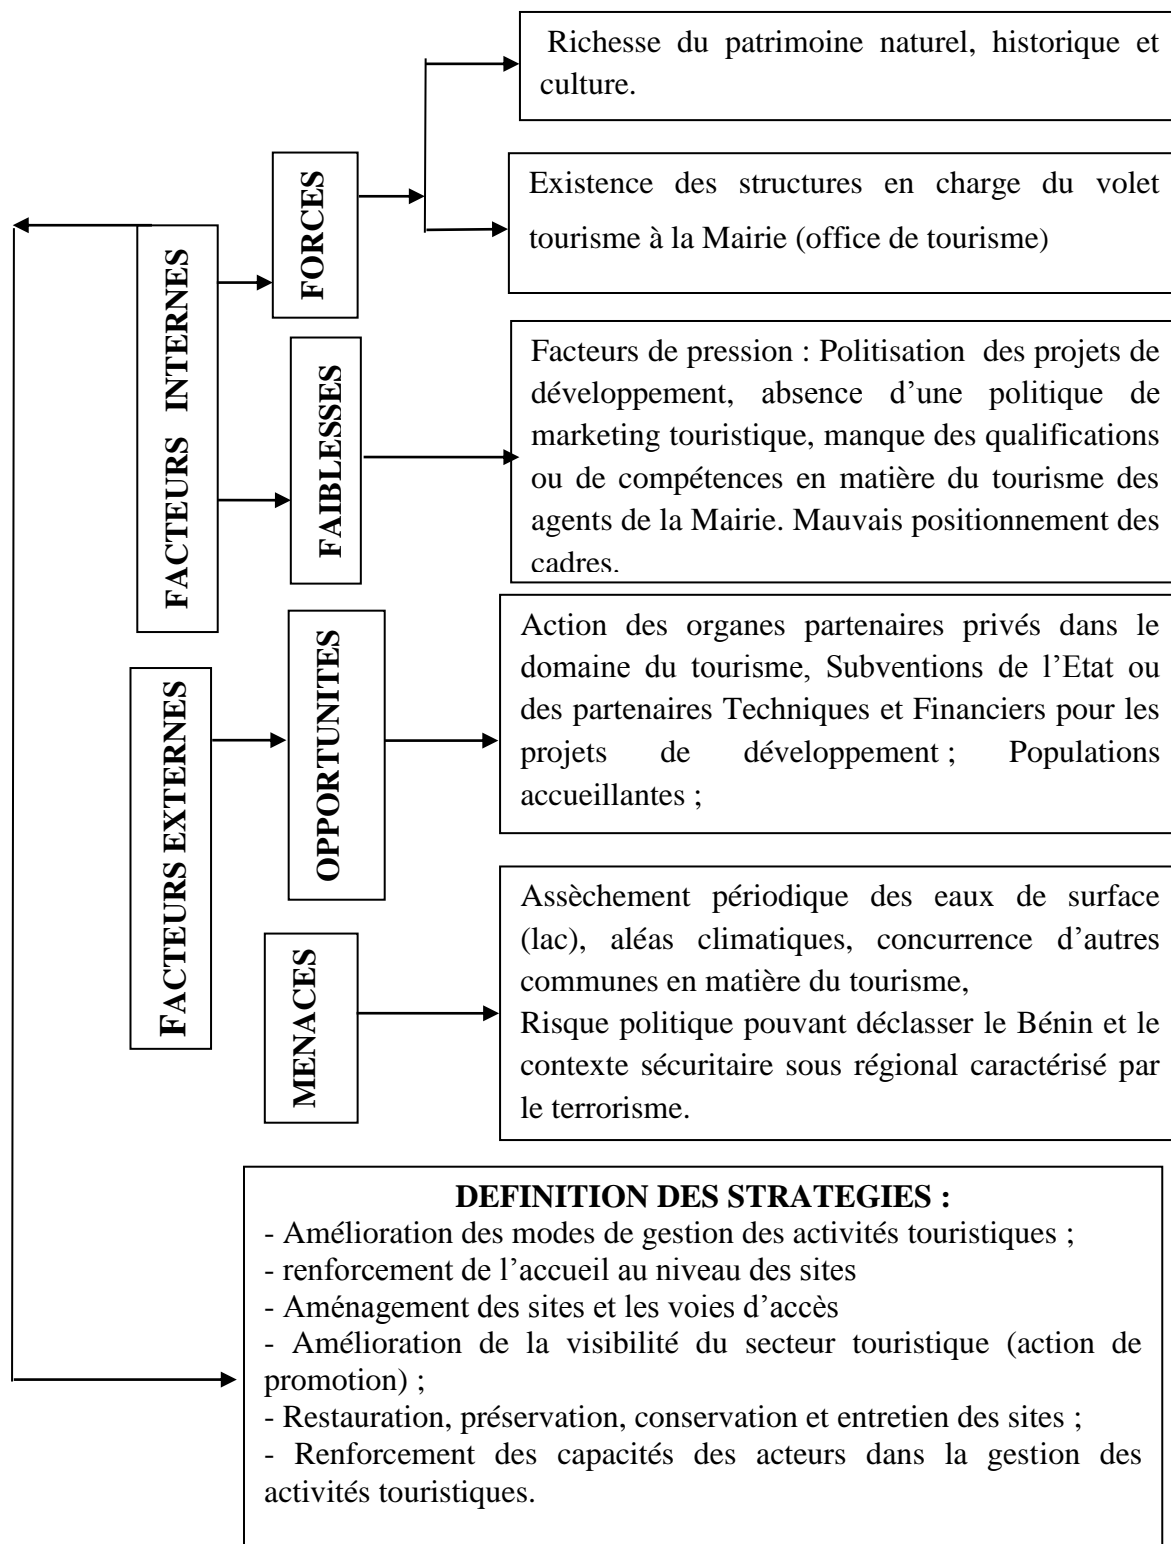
FACTEURS INTERNES

FORCES

Richesse du patrimoine naturel, historique et culture.

Existence des structures en charge du volet tourisme à la Mairie (office de tourisme)

FAIBLESSES

Facteurs de pression : Politisation des projets de développement, absence d'une politique de marketing touristique, manque des qualifications ou de compétences en matière du tourisme des agents de la Mairie. Mauvais positionnement des cadres.

FACTEURS EXTERNES

OPPORTUNITES

Action des organes partenaires privés dans le domaine du tourisme, Subventions de l'Etat ou des partenaires Techniques et Financiers pour les projets de développement ; Populations accueillantes ;

MENACES

Assèchement périodique des eaux de surface (lac), aléas climatiques, concurrence d'autres communes en matière du tourisme,
Risque politique pouvant déclasser le Bénin et le contexte sécuritaire sous régional caractérisé par le terrorisme.

DEFINITION DES STRATEGIES :
- Amélioration des modes de gestion des activités touristiques ;
- renforcement de l'accueil au niveau des sites
- Aménagement des sites et les voies d'accès
- Amélioration de la visibilité du secteur touristique (action de promotion) ;
- Restauration, préservation, conservation et entretien des sites ;
- Renforcement des capacités des acteurs dans la gestion des activités touristiques.